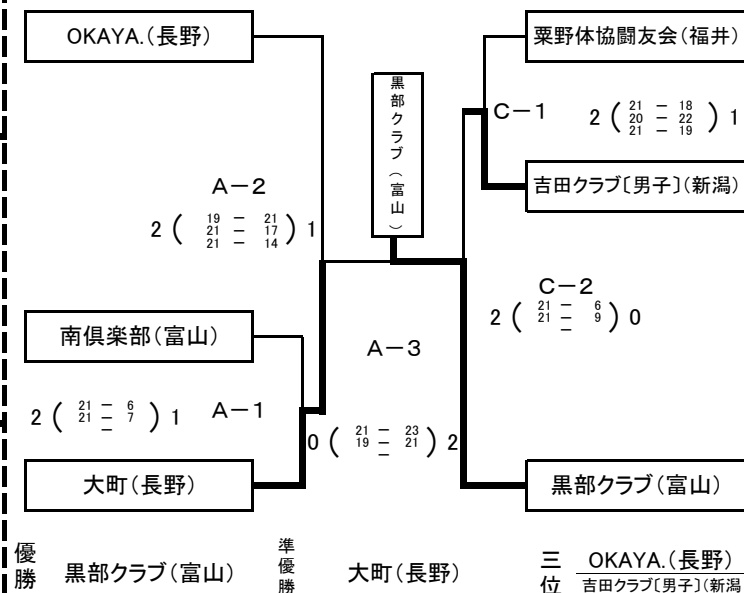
OKAYA.(長野)

粟野体協闘友会(福井)

黒部クラブ(富山)

C－1

2 ( 21 － 18 / 20 － 22 / 21 － 19 ) 1

吉田クラブ〔男子〕(新潟)

A－2

2 ( 19 － 21 / 21 － 17 / 21 － 14 ) 1

C－2

2 ( 21 － 6 / 21 － 9 / － ) 0

南倶楽部(富山)

A－3

2 ( 21 － 6 / 21 － 7 / － ) 1

A－1

0 ( 21 － 23 / 19 － 21 / － ) 2

大町(長野)

黒部クラブ(富山)

優勝 黒部クラブ(富山)

準優勝 大町(長野)

三位 OKAYA.(長野)
吉田クラブ〔男子〕(新潟